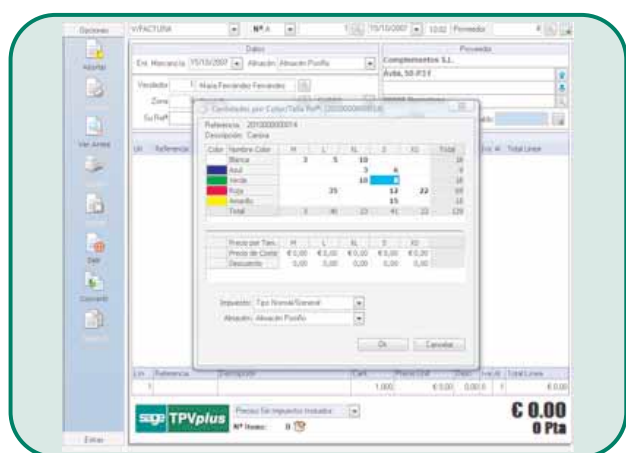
Opciones
V/FACTURA
Nº A
1
15/10/2007
10:02
Proveedor
Aceptar
Ver Antes
Dell
Convertir
Datos
Ent. Mercancía 15/10/2007
Almacén Almacén Prueba
Vendedor 1 María Fernández Fernández
Zona
Su Ref
Proveedor
Complementos S.L.
Avda. 50-P3 F
Cantidades por Color/Talla Ref. 2013000000014
Referencia: 2013000000014
Descripción: Camisa

| Color | Nombre Color | M | L | XL | S | XS | Total |
|---|---|---|---|---|---|---|---|
| | Blanco | 3 | 5 | 10 | | | 18 |
| | Azul | | | 3 | 6 | | 9 |
| | Verde | | | 10 | 8 | | 18 |
| | Roja | | 35 | | 12 | 22 | 69 |
| | Amarillo | | | | 15 | | 15 |
| | Total | 3 | 40 | 23 | 41 | 22 | 129 |

| Precio por Talla | M | L | XL | S | XS |
|---|---|---|---|---|---|
| Precio de Coste | € 0,00 | € 0,00 | € 0,00 | € 0,00 | € 0,00 |
| Descuento | 0,00 | 0,00 | 0,00 | 0,00 | 0,00 |

Impuestos: Tipo Normal/General
Almacén: Almacén Prueba
Ok
Cancelar
Lin
Referencia
Descripción
Cant.
Precio Unit.
Dto.
IVA
Total Línea
1
1.000
€ 0,00
0,00
€ 0,00
Salir
sage TPVplus
Precios Sin Impuestos Incluidos
Nº Items: 0
€ 0,00
0 Pta